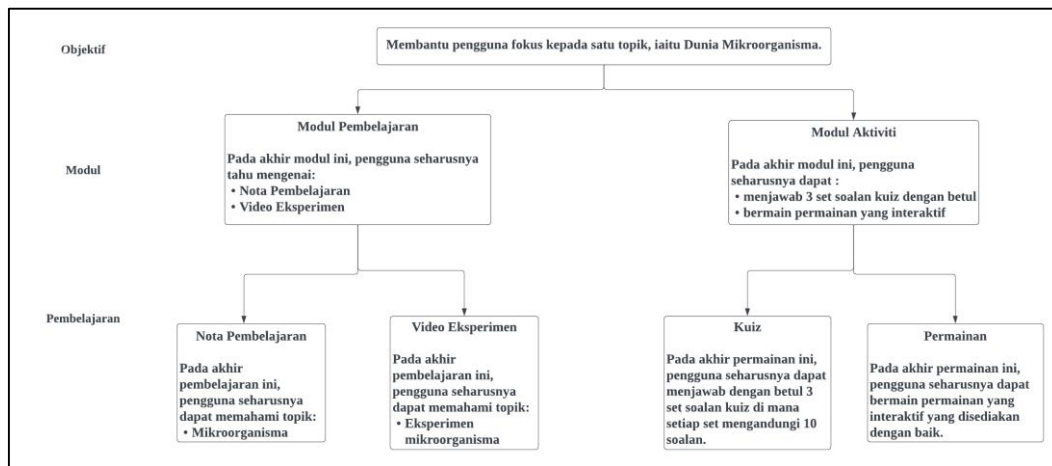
Objektif

Membantu pengguna fokus kepada satu topik, iaitu Dunia Mikroorganisma.

Modul

Modul Pembelajaran

Pada akhir modul ini, pengguna seharusnya tahu mengenai:
• Nota Pembelajaran
• Video Eksperimen

Modul Aktiviti

Pada akhir modul ini, pengguna seharusnya dapat :
• menjawab 3 set soalan kuiz dengan betul
• bermain permainan yang interaktif

Pembelajaran

Nota Pembelajaran

Pada akhir pembelajaran ini, pengguna seharusnya dapat memahami topik:
• Mikroorganisma

Video Eksperimen

Pada akhir pembelajaran ini, pengguna seharusnya dapat memahami topik:
• Eksperimen mikroorganisma

Kuiz

Pada akhir permainan ini, pengguna seharusnya dapat menjawab dengan betul 3 set soalan kuiz di mana setiap set mengandungi 10 soalan.

Permainan

Pada akhir permainan ini, pengguna seharusnya dapat bermain permainan yang interaktif yang disediakan dengan baik.